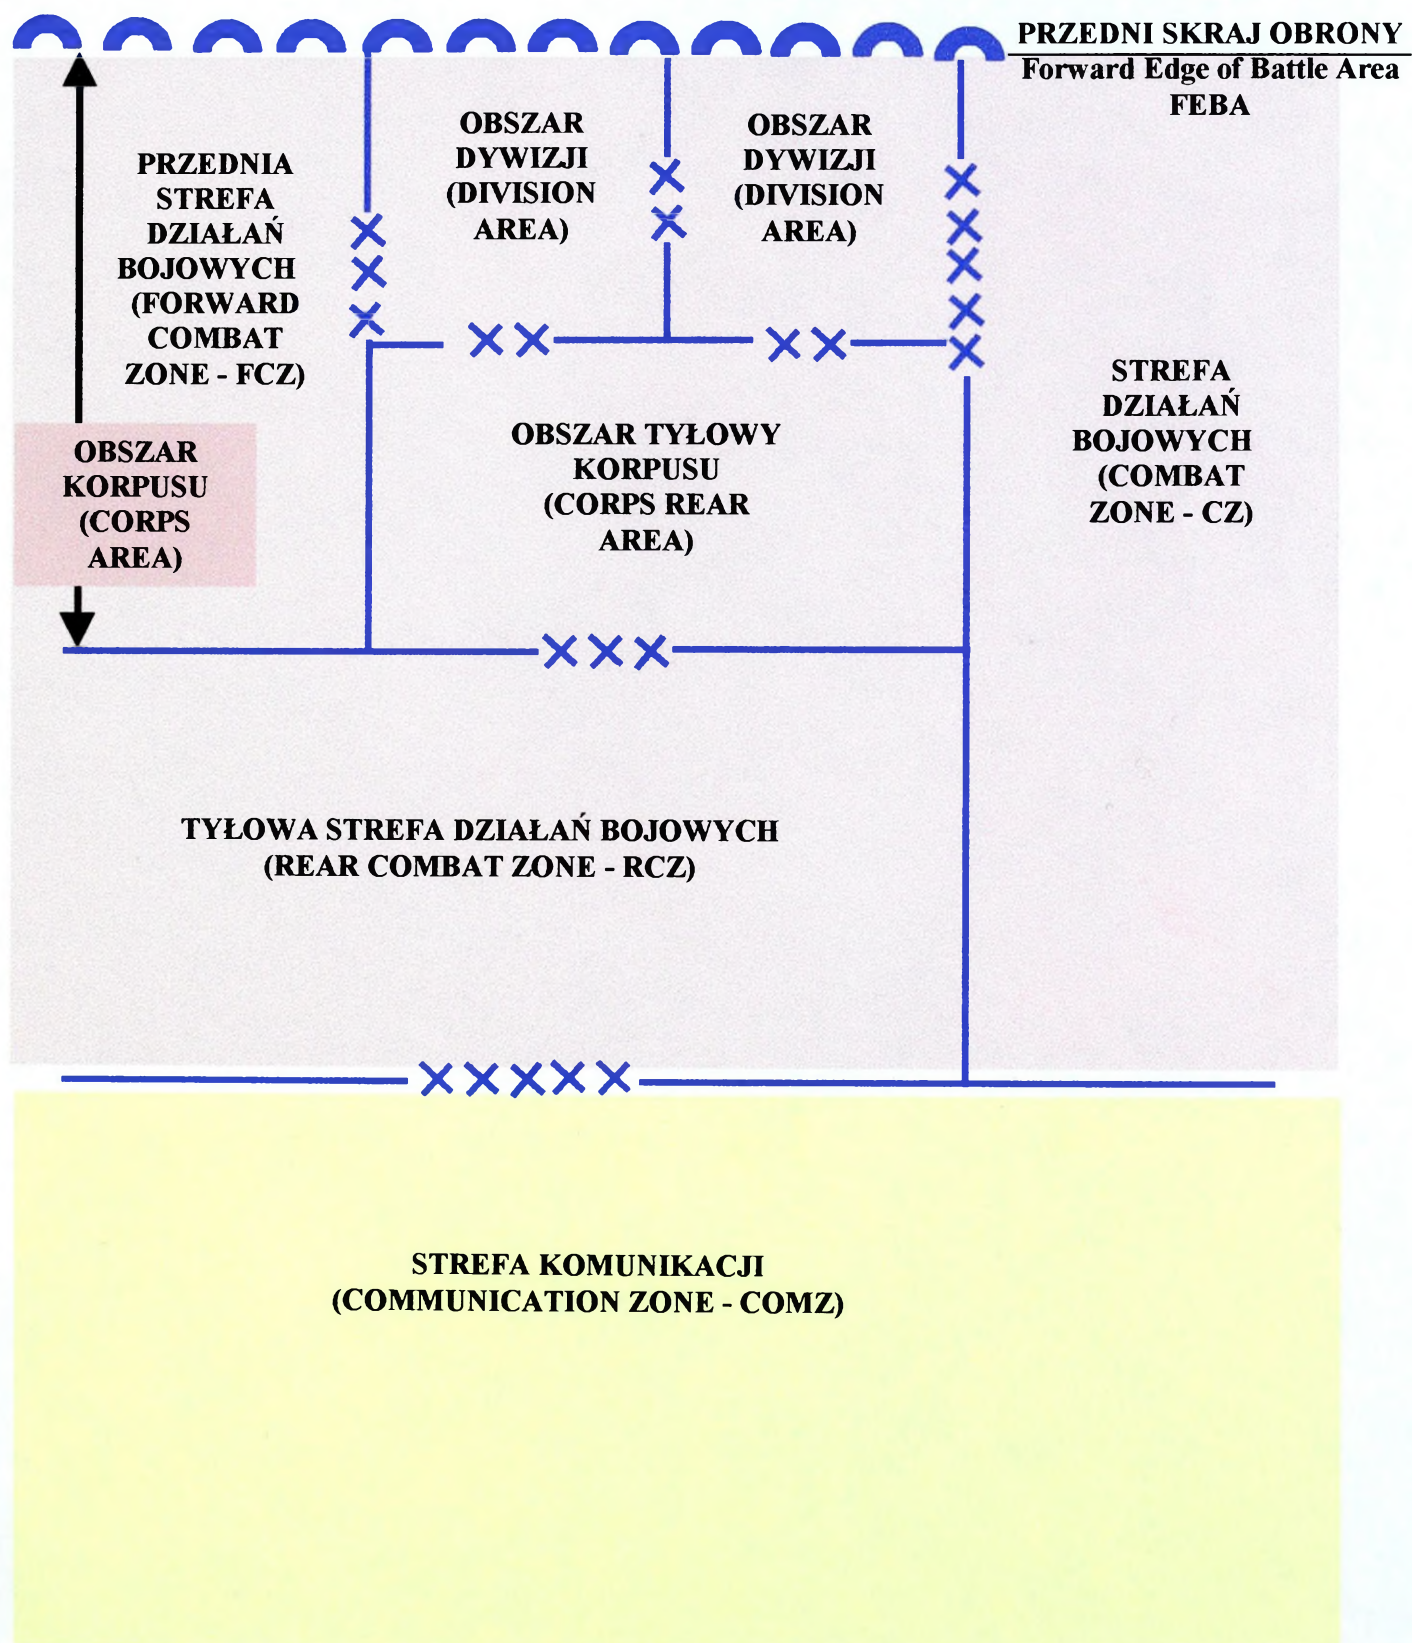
PRZEDNI SKRAJ OBRONY
Forward Edge of Battle Area
FEBA

PRZEDNIA STREFA DZIAŁAŃ BOJOWYCH (FORWARD COMBAT ZONE - FCZ)

XXX

OBSZAR DYWIZJI (DIVISION AREA)

XX

OBSZAR DYWIZJI (DIVISION AREA)

XXXXX

XX

XX

OBSZAR KORPUSU (CORPS AREA)

OBSZAR TYŁOWY KORPUSU (CORPS REAR AREA)

STREFA DZIAŁAŃ BOJOWYCH (COMBAT ZONE - CZ)

XXX

TYŁOWA STREFA DZIAŁAŃ BOJOWYCH (REAR COMBAT ZONE - RCZ)

XXXXX

STREFA KOMUNIKACJI (COMMUNICATION ZONE - COMZ)